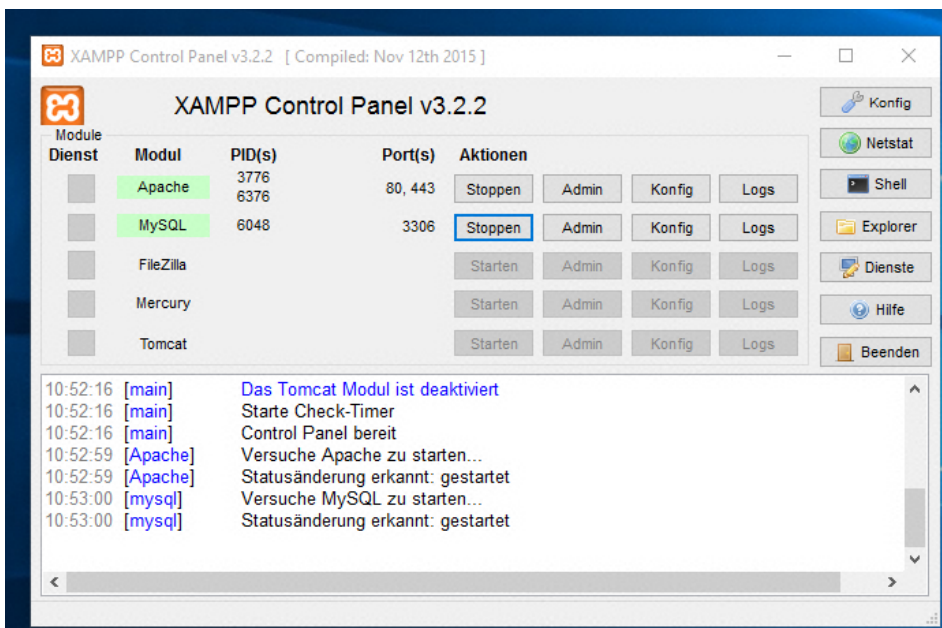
XAMPP Control Panel v3.2.2 [ Compiled: Nov 12th 2015 ]

XAMPP Control Panel v3.2.2

Konfig
Netstat
Shell
Explorer
Dienste
Hilfe
Beenden

Module

| Dienst | Modul | PID(s) | Port(s) | Aktionen | | | |
|---|---|---|---|---|---|---|---|
| | Apache | 3776 6376 | 80, 443 | Stoppen | Admin | Konfig | Logs |
| | MySQL | 6048 | 3306 | Stoppen | Admin | Konfig | Logs |
| | FileZilla | | | Starten | Admin | Konfig | Logs |
| | Mercury | | | Starten | Admin | Konfig | Logs |
| | Tomcat | | | Starten | Admin | Konfig | Logs |

10:52:16 [main] Das Tomcat Modul ist deaktiviert
10:52:16 [main] Starte Check-Timer
10:52:16 [main] Control Panel bereit
10:52:59 [Apache] Versuche Apache zu starten...
10:52:59 [Apache] Statusänderung erkannt: gestartet
10:53:00 [mysql] Versuche MySQL zu starten...
10:53:00 [mysql] Statusänderung erkannt: gestartet